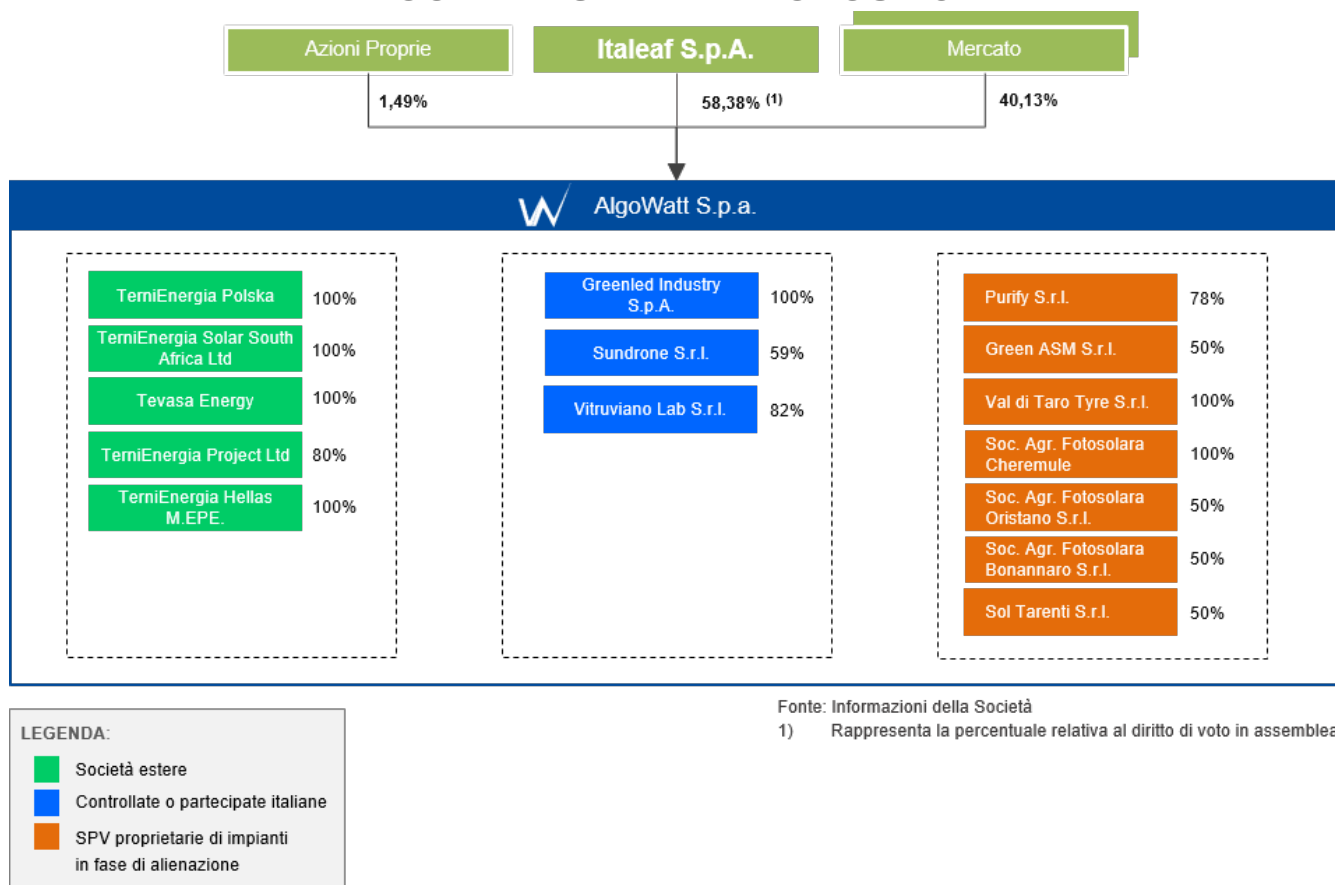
Azioni Proprie
Italeaf S.p.A.
Mercato

1,49%
58,38% (1)
40,13%

AlgoWatt S.p.a.

TerniEnergia Polska 100%
TerniEnergia Solar South Africa Ltd 100%
Tevasa Energy 100%
TerniEnergia Project Ltd 80%
TerniEnergia Hellas M.EPE. 100%

Greenled Industry S.p.A. 100%
Sundrone S.r.l. 59%
Vitruviano Lab S.r.l. 82%

Purify S.r.l. 78%
Green ASM S.r.l. 50%
Val di Taro Tyre S.r.l. 100%
Soc. Agr. Fotosolara Cheremule 100%
Soc. Agr. Fotosolara Oristano S.r.l. 50%
Soc. Agr. Fotosolara Bonannaro S.r.l. 50%
Sol Tarenti S.r.l. 50%

LEGENDA:
Società estere
Controllate o partecipate italiane
SPV proprietarie di impianti in fase di alienazione

Fonte: Informazioni della Società
1) Rappresenta la percentuale relativa al diritto di voto in assemblea